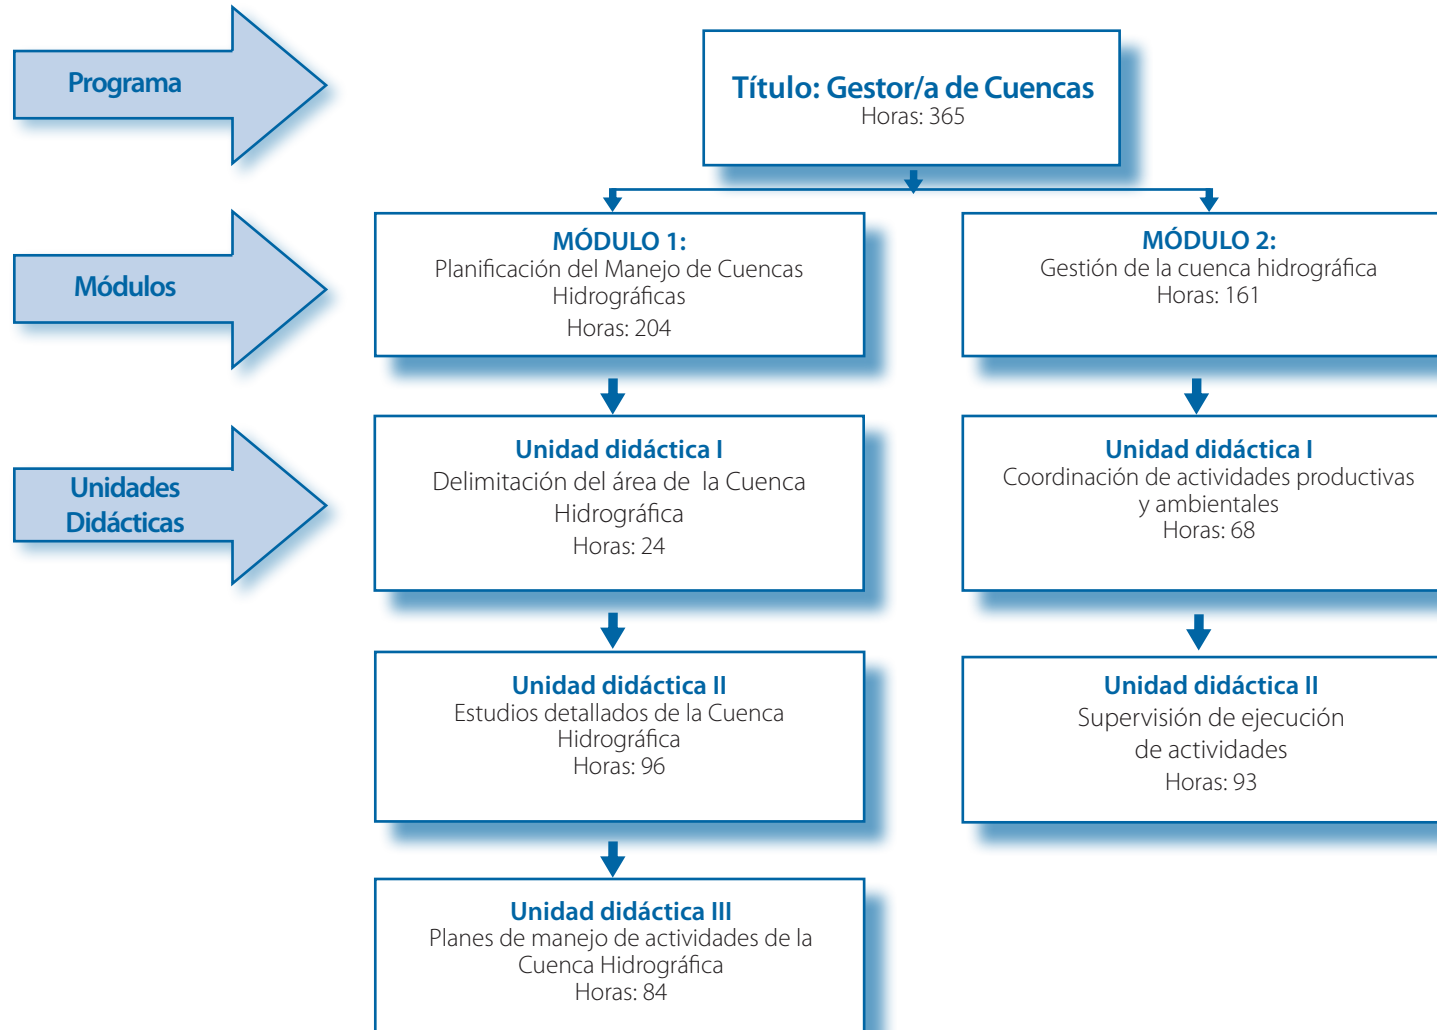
Programa

Módulos

Unidades Didácticas

Título: Gestor/a de Cuencas
Horas: 365

MÓDULO 1:
Planificación del Manejo de Cuencas Hidrográficas
Horas: 204

MÓDULO 2:
Gestión de la cuenca hidrográfica
Horas: 161

Unidad didáctica I
Delimitación del área de la Cuenca Hidrográfica
Horas: 24

Unidad didáctica I
Coordinación de actividades productivas y ambientales
Horas: 68

Unidad didáctica II
Estudios detallados de la Cuenca Hidrográfica
Horas: 96

Unidad didáctica II
Supervisión de ejecución de actividades
Horas: 93

Unidad didáctica III
Planes de manejo de actividades de la Cuenca Hidrográfica
Horas: 84